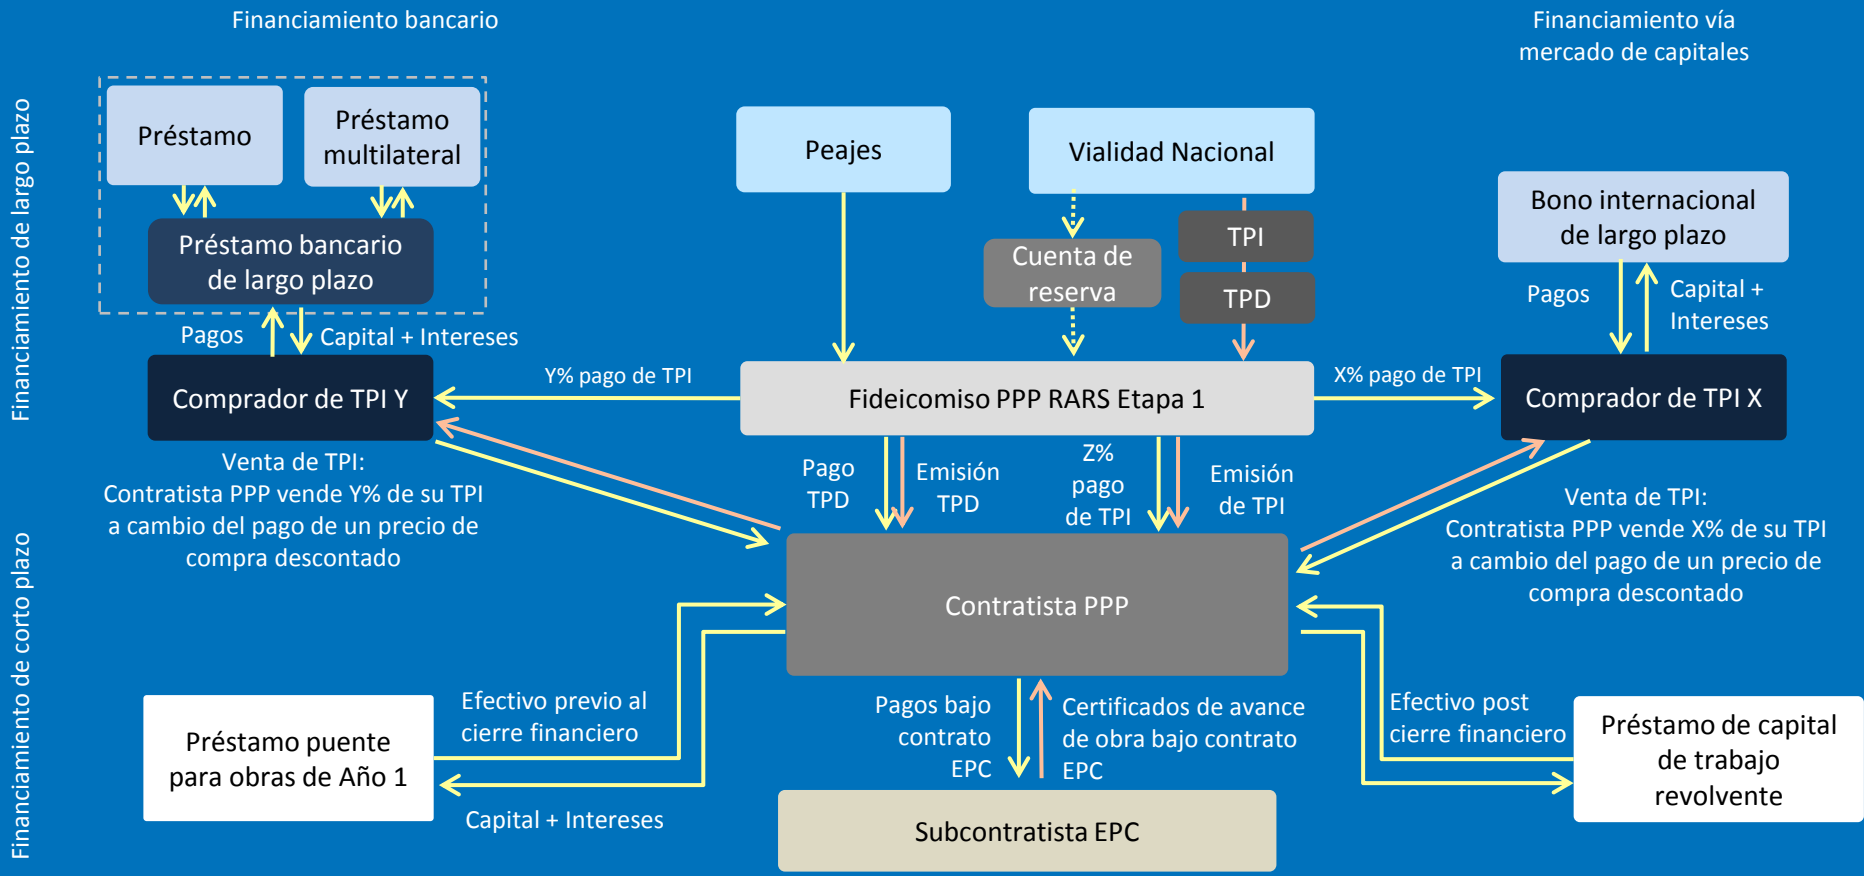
Financiamiento bancario

Financiamiento vía mercado de capitales

Financiamiento de largo plazo

Préstamo

Préstamo multilateral

Préstamo bancario de largo plazo

Pagos

Capital + Intereses

Peajes

Vialidad Nacional

Cuenta de reserva

TPI

TPD

Bono internacional de largo plazo

Pagos

Capital + Intereses

Comprador de TPI Y

Y% pago de TPI

Fideicomiso PPP RARS Etapa 1

X% pago de TPI

Comprador de TPI X

Venta de TPI: Contratista PPP vende Y% de su TPI a cambio del pago de un precio de compra descontado

Pago TPD

Emisión TPD

Z% pago de TPI

Emisión de TPI

Venta de TPI: Contratista PPP vende X% de su TPI a cambio del pago de un precio de compra descontado

Financiamiento de corto plazo

Contratista PPP

Préstamo puente para obras de Año 1

Efectivo previo al cierre financiero

Capital + Intereses

Pagos bajo contrato EPC

Certificados de avance de obra bajo contrato EPC

Efectivo post cierre financiero

Préstamo de capital de trabajo revolvente

Subcontratista EPC